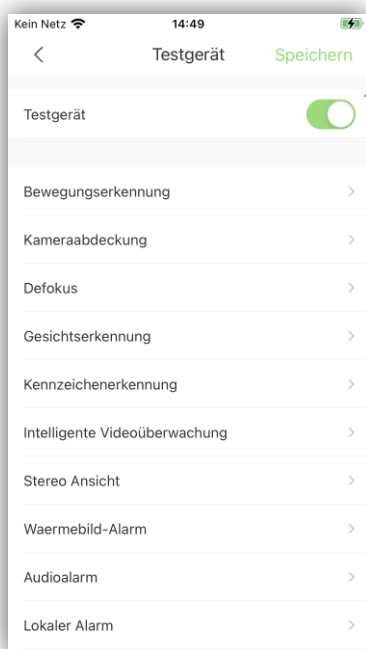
Kein Netz 14:49

<

Testgerät

Speichern

Testgerät

Bewegungserkennung >

Kameraabdeckung >

Defokus >

Gesichtserkennung >

Kennzeichenerkennung >

Intelligente Videoüberwachung >

Stereo Ansicht >

Waermebild-Alarm >

Audioalarm >

Lokaler Alarm >